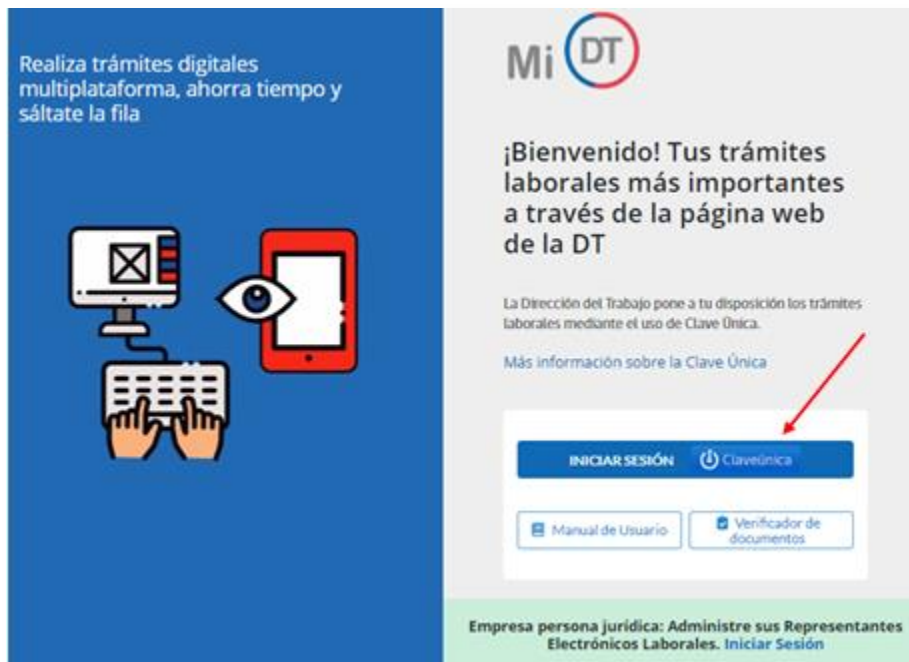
Realiza trámites digitales multiplataforma, ahorra tiempo y sáltate la fila

Mi DT

¡Bienvenido! Tus trámites laborales más importantes a través de la página web de la DT

La Dirección del Trabajo pone a tu disposición los trámites laborales mediante el uso de Clave Única.

Más información sobre la Clave Única

INICIAR SESIÓN ClaveÚnica

Manual de Usuario

Verificador de documentos

Empresa persona jurídica: Administre sus Representantes Electrónicos Laborales. Iniciar Sesión